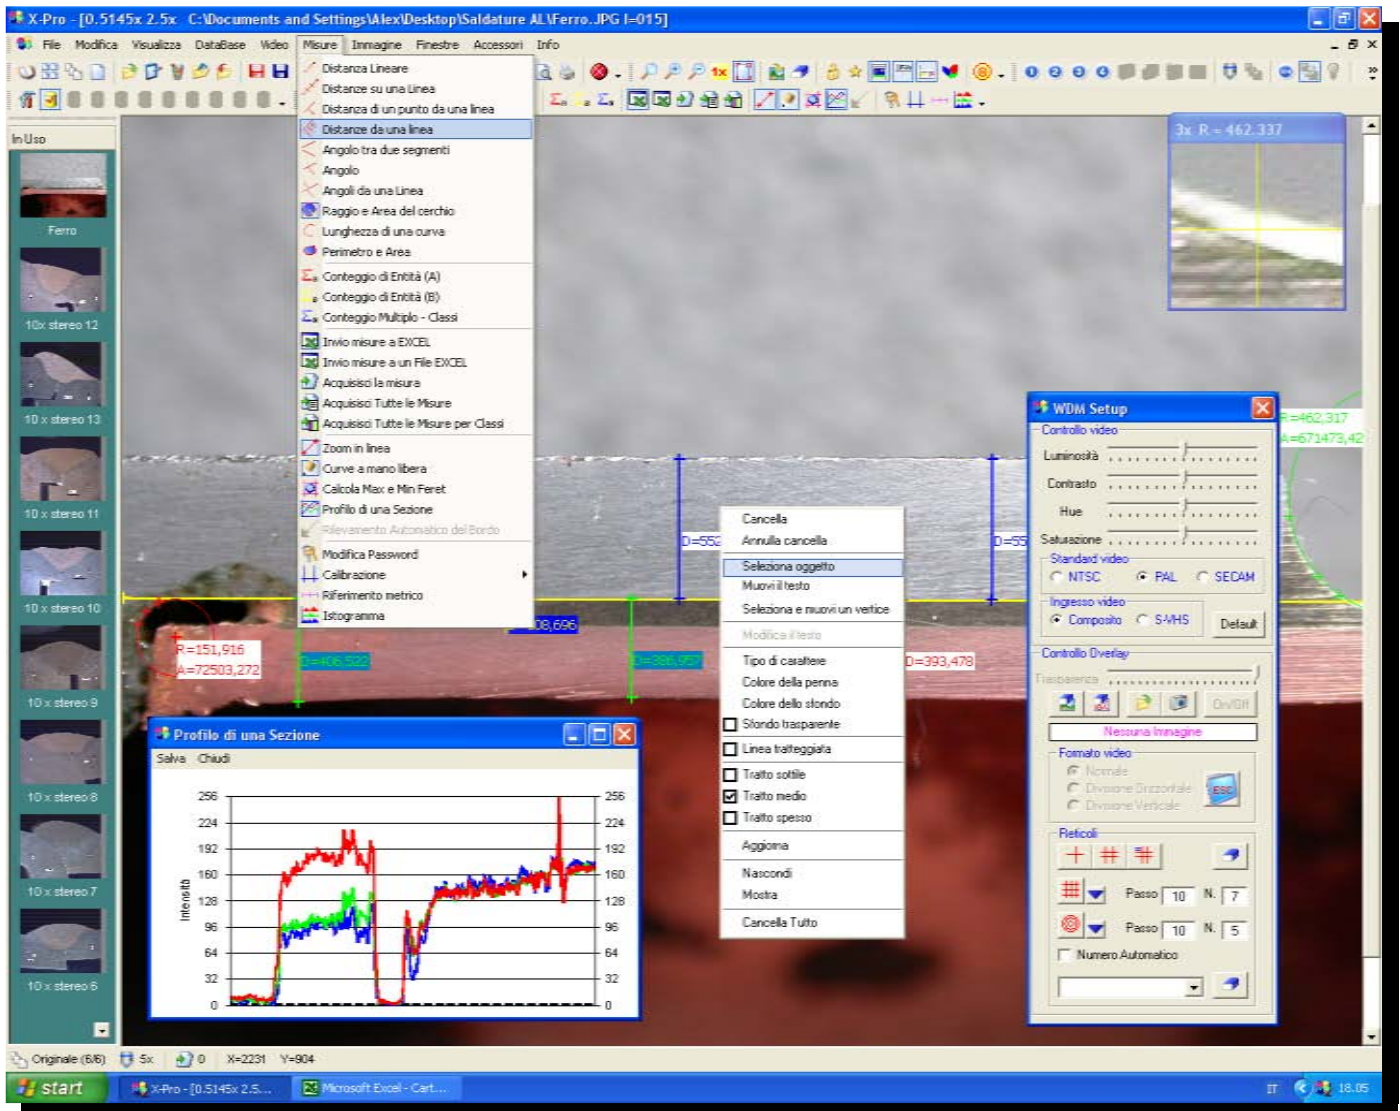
X-Pro - [0.5145x 2.5x C:\Documents and Settings\Alex\Desktop\Saldature AL\Ferro.JPG I=015]

File Modifica Visualizza DataBase Video Misure Immagine Finestre Accessori Info

In Uso

Ferro
10x stereo 12
10 x stereo 13
10 x stereo 11
10 x stereo 10
10 x stereo 9
10 x stereo 8
10 x stereo 7
10 x stereo 6

Distanza Lineare
Distanze su una Linea
Distanza di un punto da una linea
Distanze da una linea
Angolo tra due segmenti
Angolo
Angoli da una Linea
Raggio e Area del cerchio
Lunghezza di una curva
Perimetro e Area
Conteggio di Entità (A)
Conteggio di Entità (B)
Conteggio Multiplo - Classi
Invio misure a EXCEL
Invio misure a un File EXCEL
Acquisisci la misura
Acquisisci Tutte le Misure
Acquisisci Tutte le Misure per Classi
Zoom in linea
Curve a mano libera
Calcola Max e Min Feret
Profilo di una Sezione
Rilevamento Automatico del Bordo
Modifica Password
Calibrazione
Riferimento metrico
Istogramma

3x R = 462.337

Cancella
Annulla cancella
Seleziona oggetto
Muovi il testo
Seleziona e muovi un vertice
Modifica il testo
Tipo di carattere
Colore della penna
Colore dello sfondo
Sfondo trasparente
Linea tratteggiata
Tratto sottile
Tratto medio
Tratto spesso
Aggiorna
Nascondi
Mostra
Cancella Tutto

D=552
D=55
08,696
R=151,916
A=72503,272
D=406,522
D=386,957
D=393,478
R=462,317
A=671473,42

Profilo di una Sezione
Salva Chiudi
Intensità
256 224 192 160 128 96 64 32 0
256 224 192 160 128 96 64 32 0

WDM Setup
Controllo video
Luminosità
Contrasto
Hue
Saturazione
Standard video
NTSC PAL SECAM
Ingresso video
Composito S-VHS
Default
Controllo Overlay
Trasparenza
On/Off
Nessuna Immagine
Formato video
Normale
Divisione Orizzontale
Divisione Verticale
ESC
Reticoli
Passo 10 N. 7
Passo 10 N. 5
Numero Automatico

Originale (6/6) 5x 0 X=2231 Y=904

start X-Pro - [0.5145x 2.5... Microsoft Excel - Cart... IT 18.05